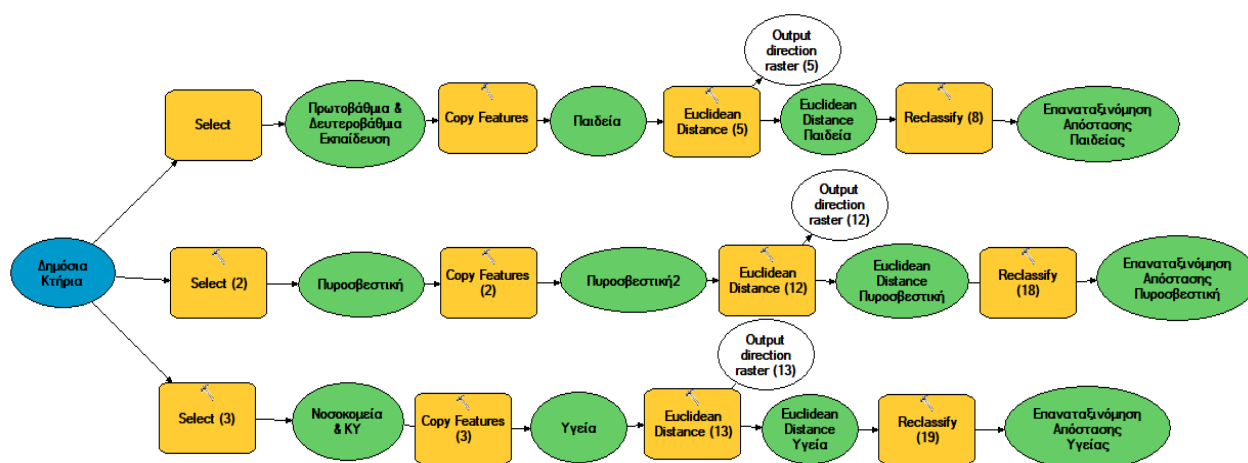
Output direction raster (5)

Select

Πρωτοβάθμια & Δευτεροβάθμια Εκπαίδευση

Copy Features

Παιδεία

Euclidean Distance (5)

Euclidean Distance Παιδεία

Reclassify (8)

Επαναταξινόμηση Απόστασης Παιδείας

Output direction raster (12)

Δημόσια Κτήρια

Select (2)

Πυροσβεστική

Copy Features (2)

Πυροσβεστική2

Euclidean Distance (12)

Euclidean Distance Πυροσβεστική

Reclassify (18)

Επαναταξινόμηση Απόστασης Πυροσβεστική

Output direction raster (13)

Select (3)

Νοσοκομεία & ΚΥ

Copy Features (3)

Υγεία

Euclidean Distance (13)

Euclidean Distance Υγεία

Reclassify (19)

Επαναταξινόμηση Απόστασης Υγείας